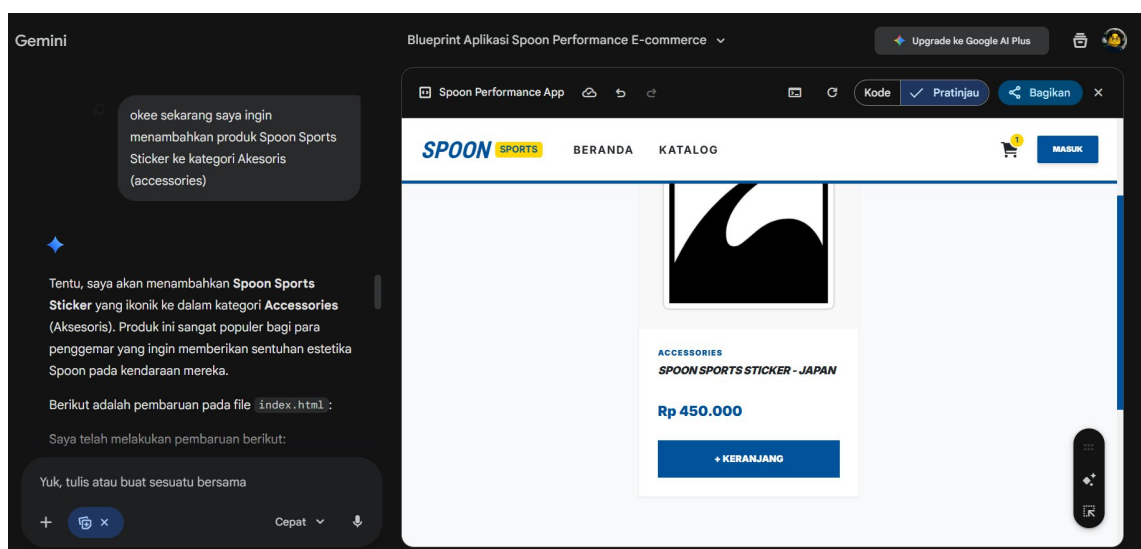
Gemini

Blueprint Aplikasi Spoon Performance E-commerce

Upgrade ke Google AI Plus

okee sekarang saya ingin menambahkan produk Spoon Sports Sticker ke kategori Akesoris (accessories)

Tentu, saya akan menambahkan **Spoon Sports Sticker** yang ikonik ke dalam kategori **Accessories** (Aksesoris). Produk ini sangat populer bagi para penggemar yang ingin memberikan sentuhan estetika Spoon pada kendaraan mereka.

Berikut adalah pembaruan pada file `index.html`:

Saya telah melakukan pembaruan berikut:

Yuk, tulis atau buat sesuatu bersama

Cepat

Spoon Performance App

Kode

Pratinjau

Bagikan

SPOON SPORTS

BERANDA

KATALOG

1

MASUK

ACCESSORIES

SPOON SPORTS STICKER - JAPAN

Rp 450.000

+ KERANJANG